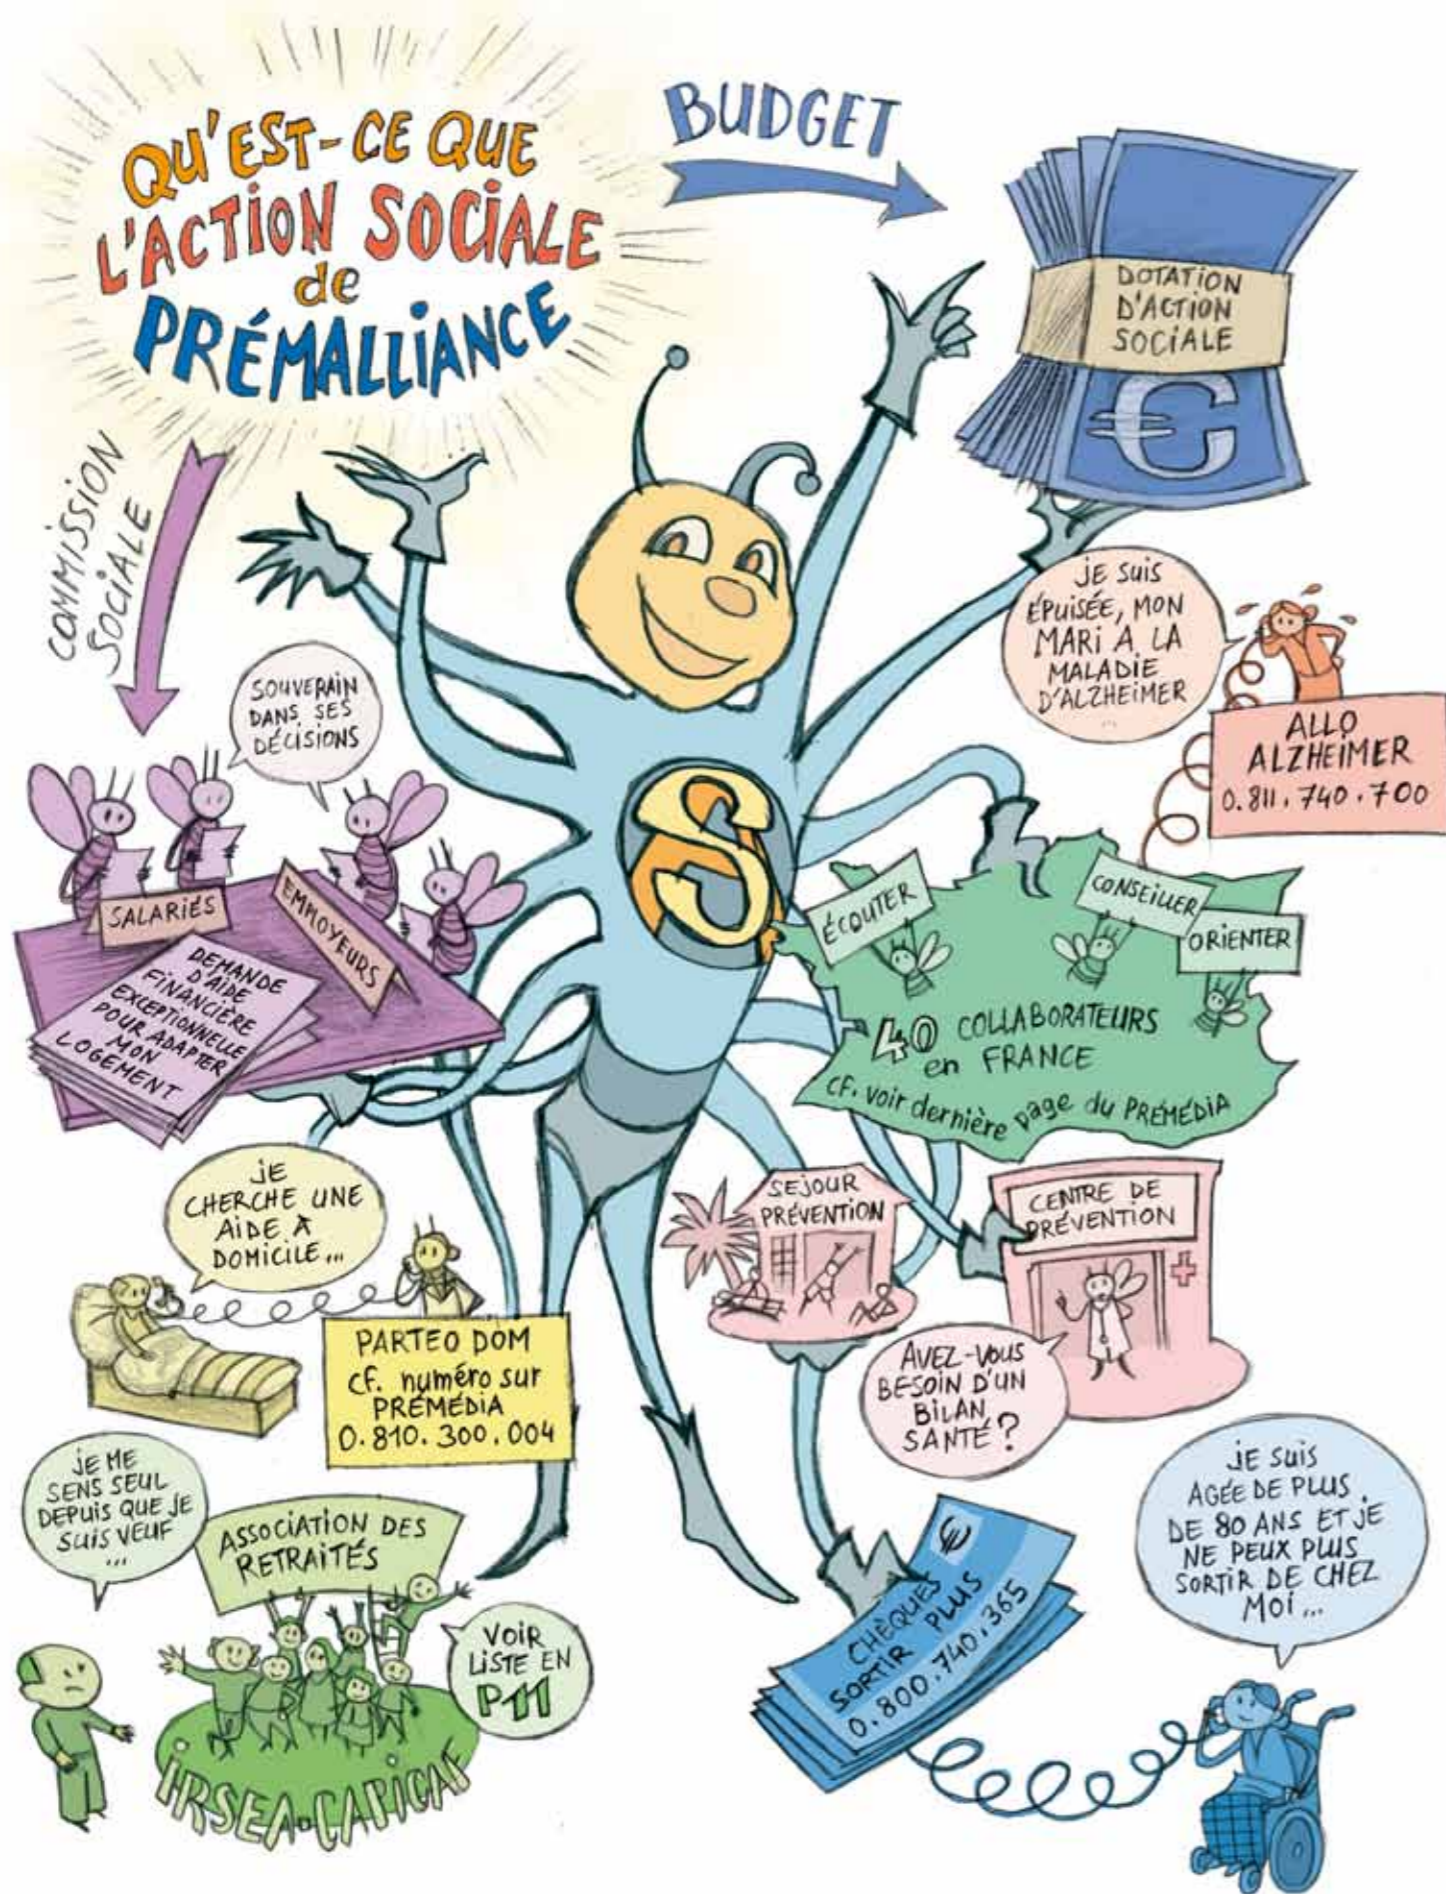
QU'EST-CE QUE L'ACTION SOCIALE de PRÉMALLIANCE

BUDGET

DOTATION D'ACTION SOCIALE

COMMISSION SOCIALE

SOUVERAIN DANS SES DÉCISIONS

SALARIÉS

EMPLOYEURS

DEMANDE D'AIDE FINANCIÈRE EXCEPTIONNELLE POUR ADAPTER MON LOGEMENT

JE SUIS ÉPUISÉE, MON MARI A LA MALADIE D'ALZHEIMER ...

ALLO ALZHEIMER 0.811.740.700

ÉCOUTER

CONSEILLER

ORIENTER

40 COLLABORATEURS en FRANCE
cf. voir dernière page du PRÉMÉDIA

JE CHERCHE UNE AIDE À DOMICILE...

PARTEO DOM
cf. numéro sur PRÉMÉDIA
0.810.300.004

SEJOUR PRÉVENTION

CENTRE DE PRÉVENTION

AVEZ-VOUS BESOIN D'UN BILAN SANTÉ?

JE ME SENS SEUL DEPUIS QUE JE SUIS VEUF ...

ASSOCIATION DES RETRAITÉS

VOIR LISTE EN P11

IRSEA-CAPICAF

CHÈQUES SORTIR PLUS 0.800.740.365

JE SUIS AGÉE DE PLUS DE 80 ANS ET JE NE PEUX PLUS SORTIR DE CHEZ MOI...